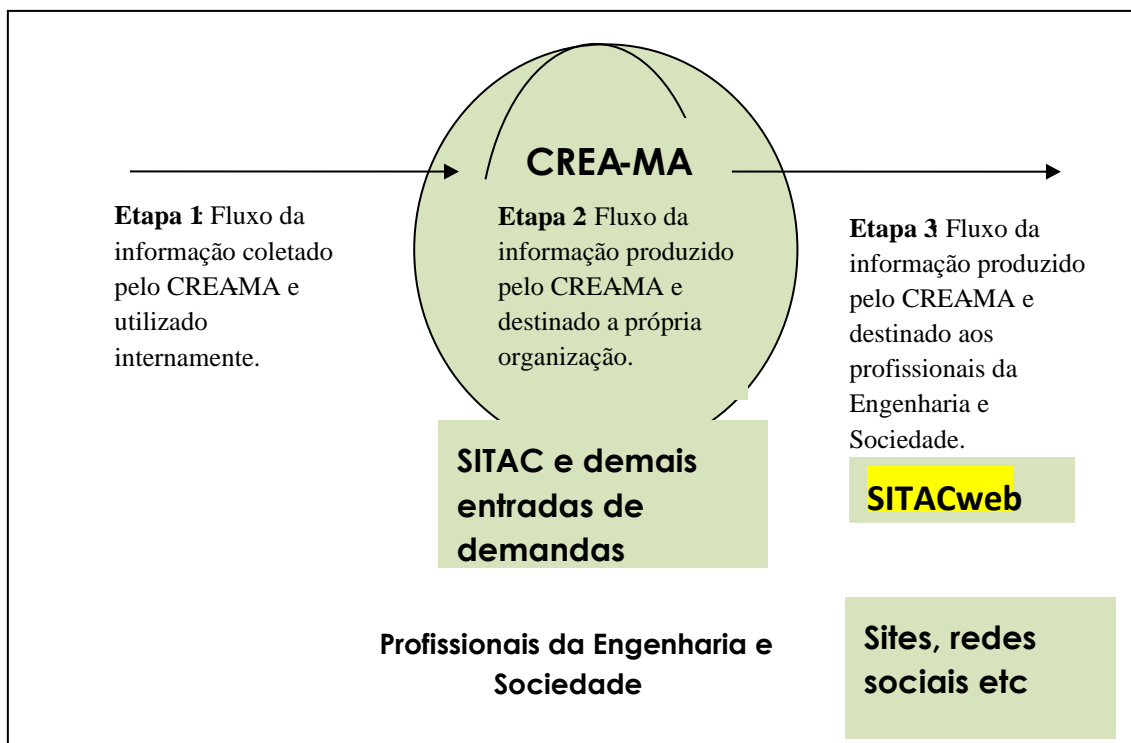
CREA-MA

Etapa 1: Fluxo da informação coletado pelo CREA-MA e utilizado internamente.

Etapa 2: Fluxo da informação produzido pelo CREA-MA e destinado a própria organização.

Etapa 3: Fluxo da informação produzido pelo CREA-MA e destinado aos profissionais da Engenharia e Sociedade.

SITAC e demais entradas de demandas

SITACweb

Profissionais da Engenharia e Sociedade

Sites, redes sociais etc